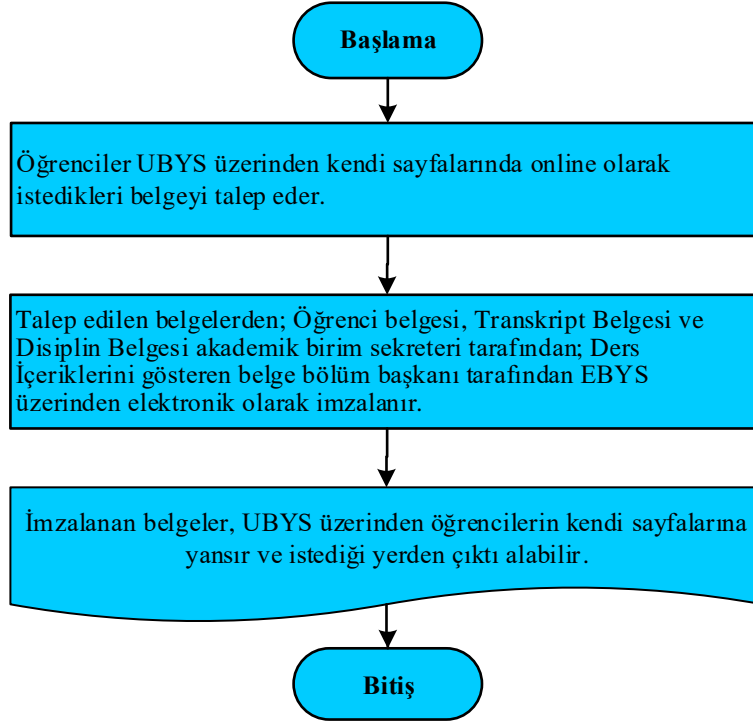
Başlama

Öğrenciler UBYS üzerinden kendi sayfalarında online olarak istedikleri belgeyi talep eder.

Talep edilen belgelerden; Öğrenci belgesi, Transkript Belgesi ve Disiplin Belgesi akademik birim sekreteri tarafından; Ders İçeriklerini gösteren belge bölüm başkanı tarafından EBYS üzerinden elektronik olarak imzalanır.

İmzalanan belgeler, UBYS üzerinden öğrencilerin kendi sayfalarına yansır ve istediği yerden çıktı alabilir.

Bitiş